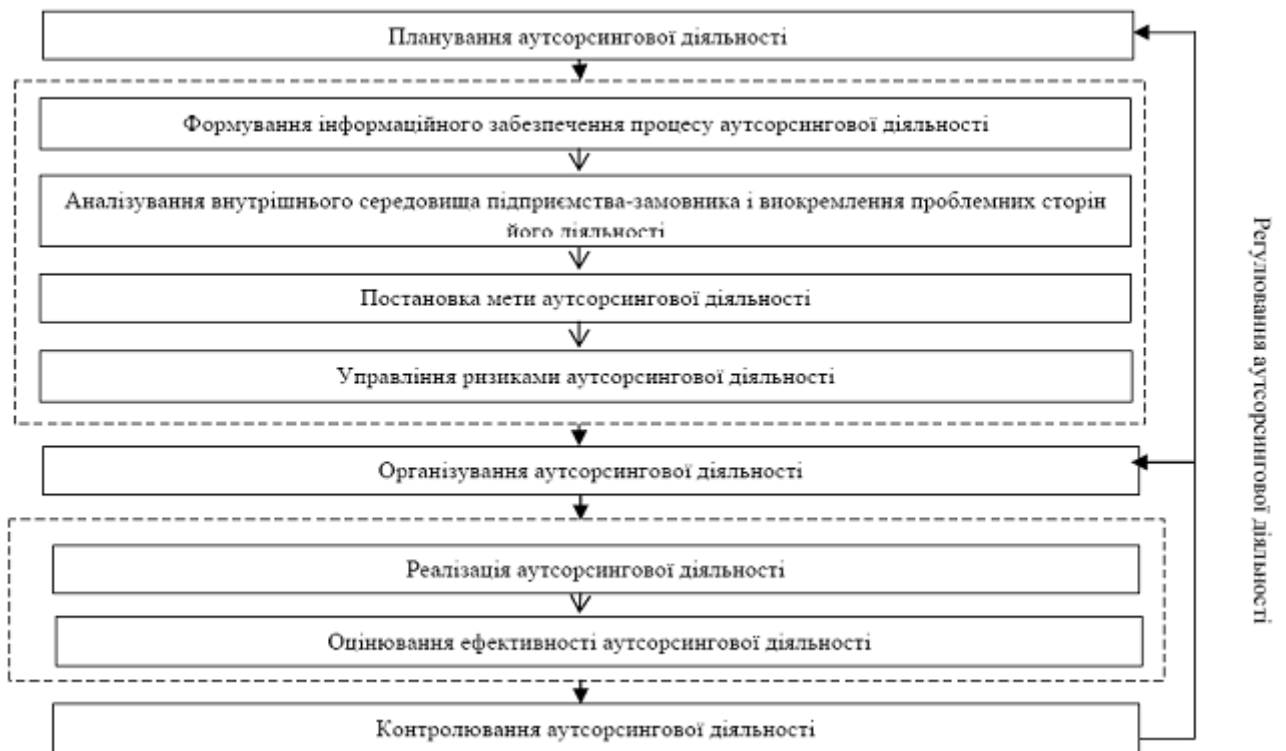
Планування аутсорсингової діяльності

Формування інформаційного забезпечення процесу аутсорсингової діяльності

Аналізування внутрішнього середовища підприємства-замовника і виокремлення проблемних сторін його діяльності

Постановка мети аутсорсингової діяльності

Управління ризиками аутсорсингової діяльності

Організування аутсорсингової діяльності

Реалізація аутсорсингової діяльності

Оцінювання ефективності аутсорсингової діяльності

Контролювання аутсорсингової діяльності

Регулювання аутсорсингової діяльності